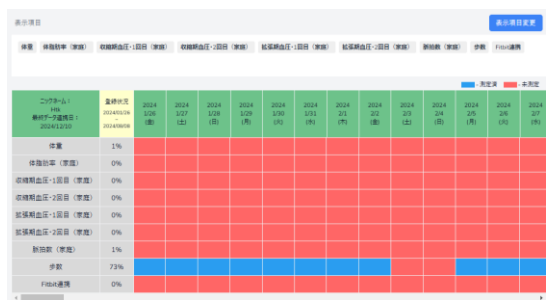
表示項目

表示項目変更

体重 体脂肪率（家庭） 収縮期血圧・1回目（家庭） 収縮期血圧・2回目（家庭） 拡張期血圧・1回目（家庭） 拡張期血圧・2回目（家庭） 脈拍数（家庭） 歩数 Fitbit連携

測定済 未測定

| ニックネーム：Hrk 最終データ連携日：2024/12/10 | 登録状況 2024/01/26 - 2024/08/08 | 2024 1/26 (金) | 2024 1/27 (土) | 2024 1/28 (日) | 2024 1/29 (月) | 2024 1/30 (火) | 2024 1/31 (水) | 2024 2/1 (木) | 2024 2/2 (金) | 2024 2/3 (土) | 2024 2/4 (日) | 2024 2/5 (月) | 2024 2/6 (火) | 2024 2/7 (水) |
|---|---|---|---|---|---|---|---|---|---|---|---|---|---|---|
| 体重 | 1% | | | | | | | | | | | | | |
| 体脂肪率（家庭） | 0% | | | | | | | | | | | | | |
| 収縮期血圧・1回目（家庭） | 0% | | | | | | | | | | | | | |
| 収縮期血圧・2回目（家庭） | 0% | | | | | | | | | | | | | |
| 拡張期血圧・1回目（家庭） | 0% | | | | | | | | | | | | | |
| 拡張期血圧・2回目（家庭） | 0% | | | | | | | | | | | | | |
| 脈拍数（家庭） | 1% | | | | | | | | | | | | | |
| 歩数 | 73% | | | | | | | | | | | | | |
| Fitbit連携 | 0% | | | | | | | | | | | | | |